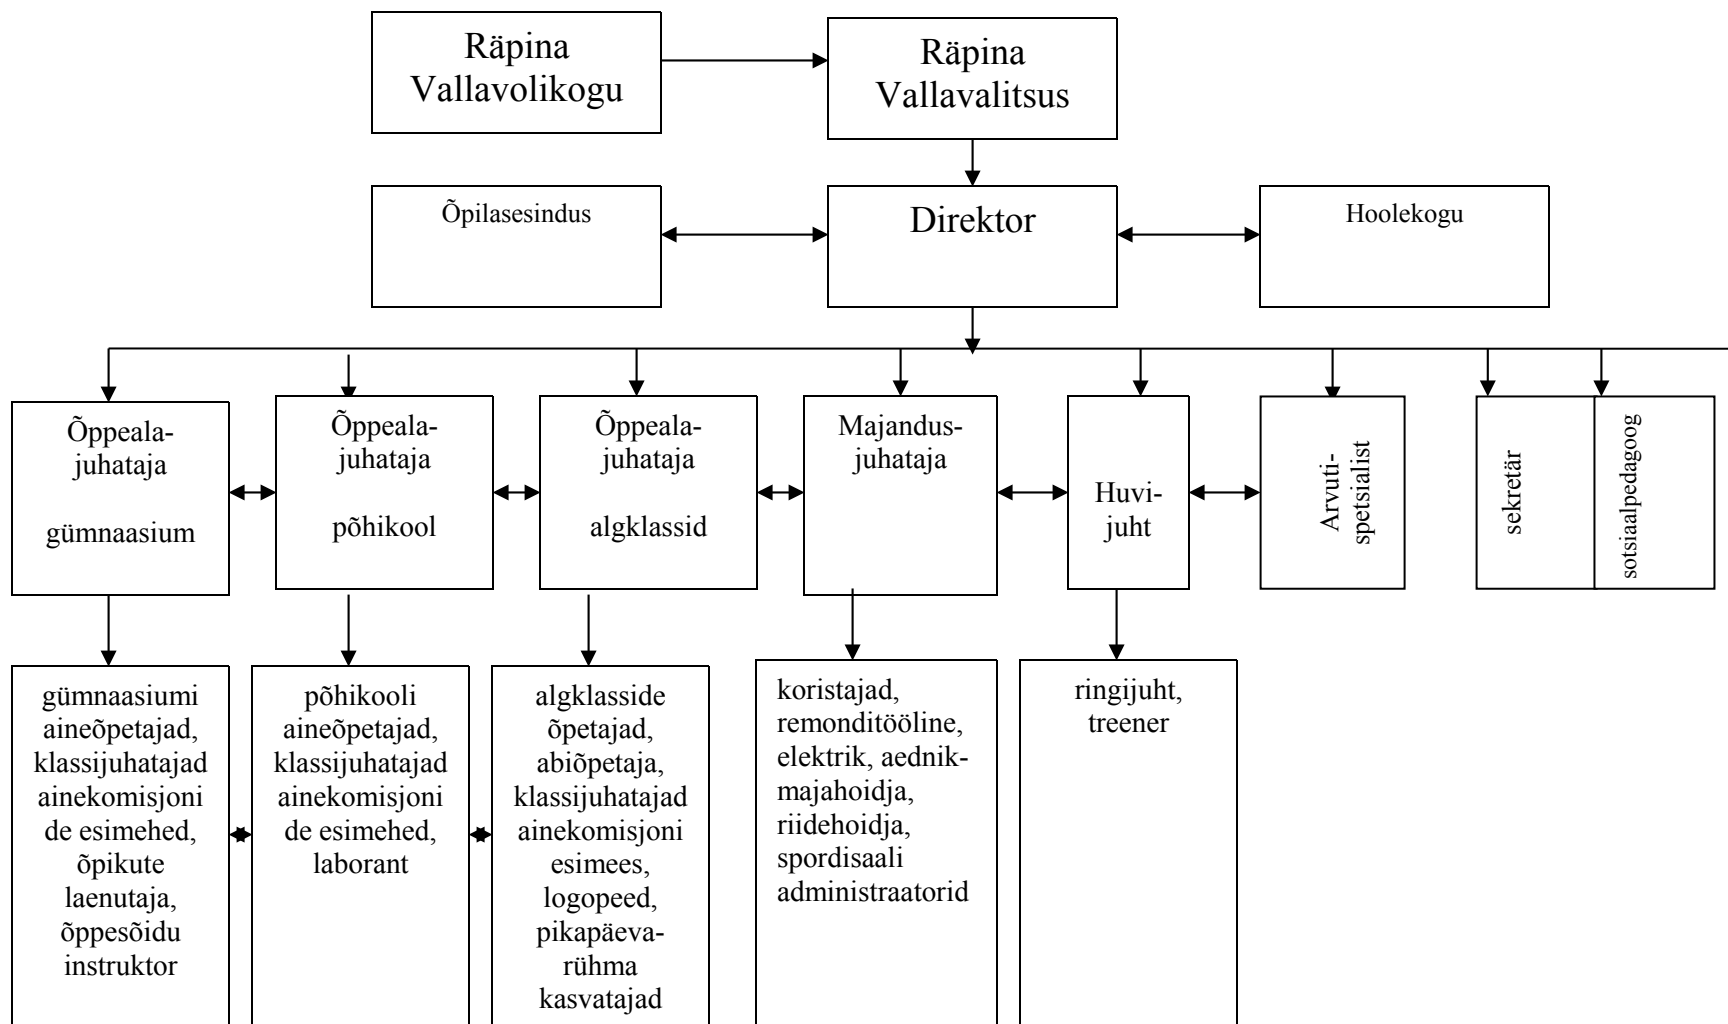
Räpina Vallavolikogu

Räpina Vallavalitsus

Õpilasesindus

Direktor

Hoolekogu

Õppeala-juhataja

gümnaasium

Õppeala-juhataja

põhikool

Õppeala-juhataja

algklassid

Majandus-juhataja

Huvi-juht

Arvuti-spetsialist

sekretär

sotsiaalpedagoog

gümnaasiumi aineõpetajad, klassijuhatajad ainekomisjoni de esimehed, õpikute laenutaja, õppesõidu instruktor

põhikooli aineõpetajad, klassijuhatajad ainekomisjoni de esimehed, laborant

algklasside õpetajad, abiõpetaja, klassijuhatajad ainekomisjoni esimees, logopeed, pikapäeva-rühma kasvatajad

koristajad, remonditööline, elektrik, aednik-majahoidja, riidehoidja, spordisaali administraatorid

ringijuht, treener